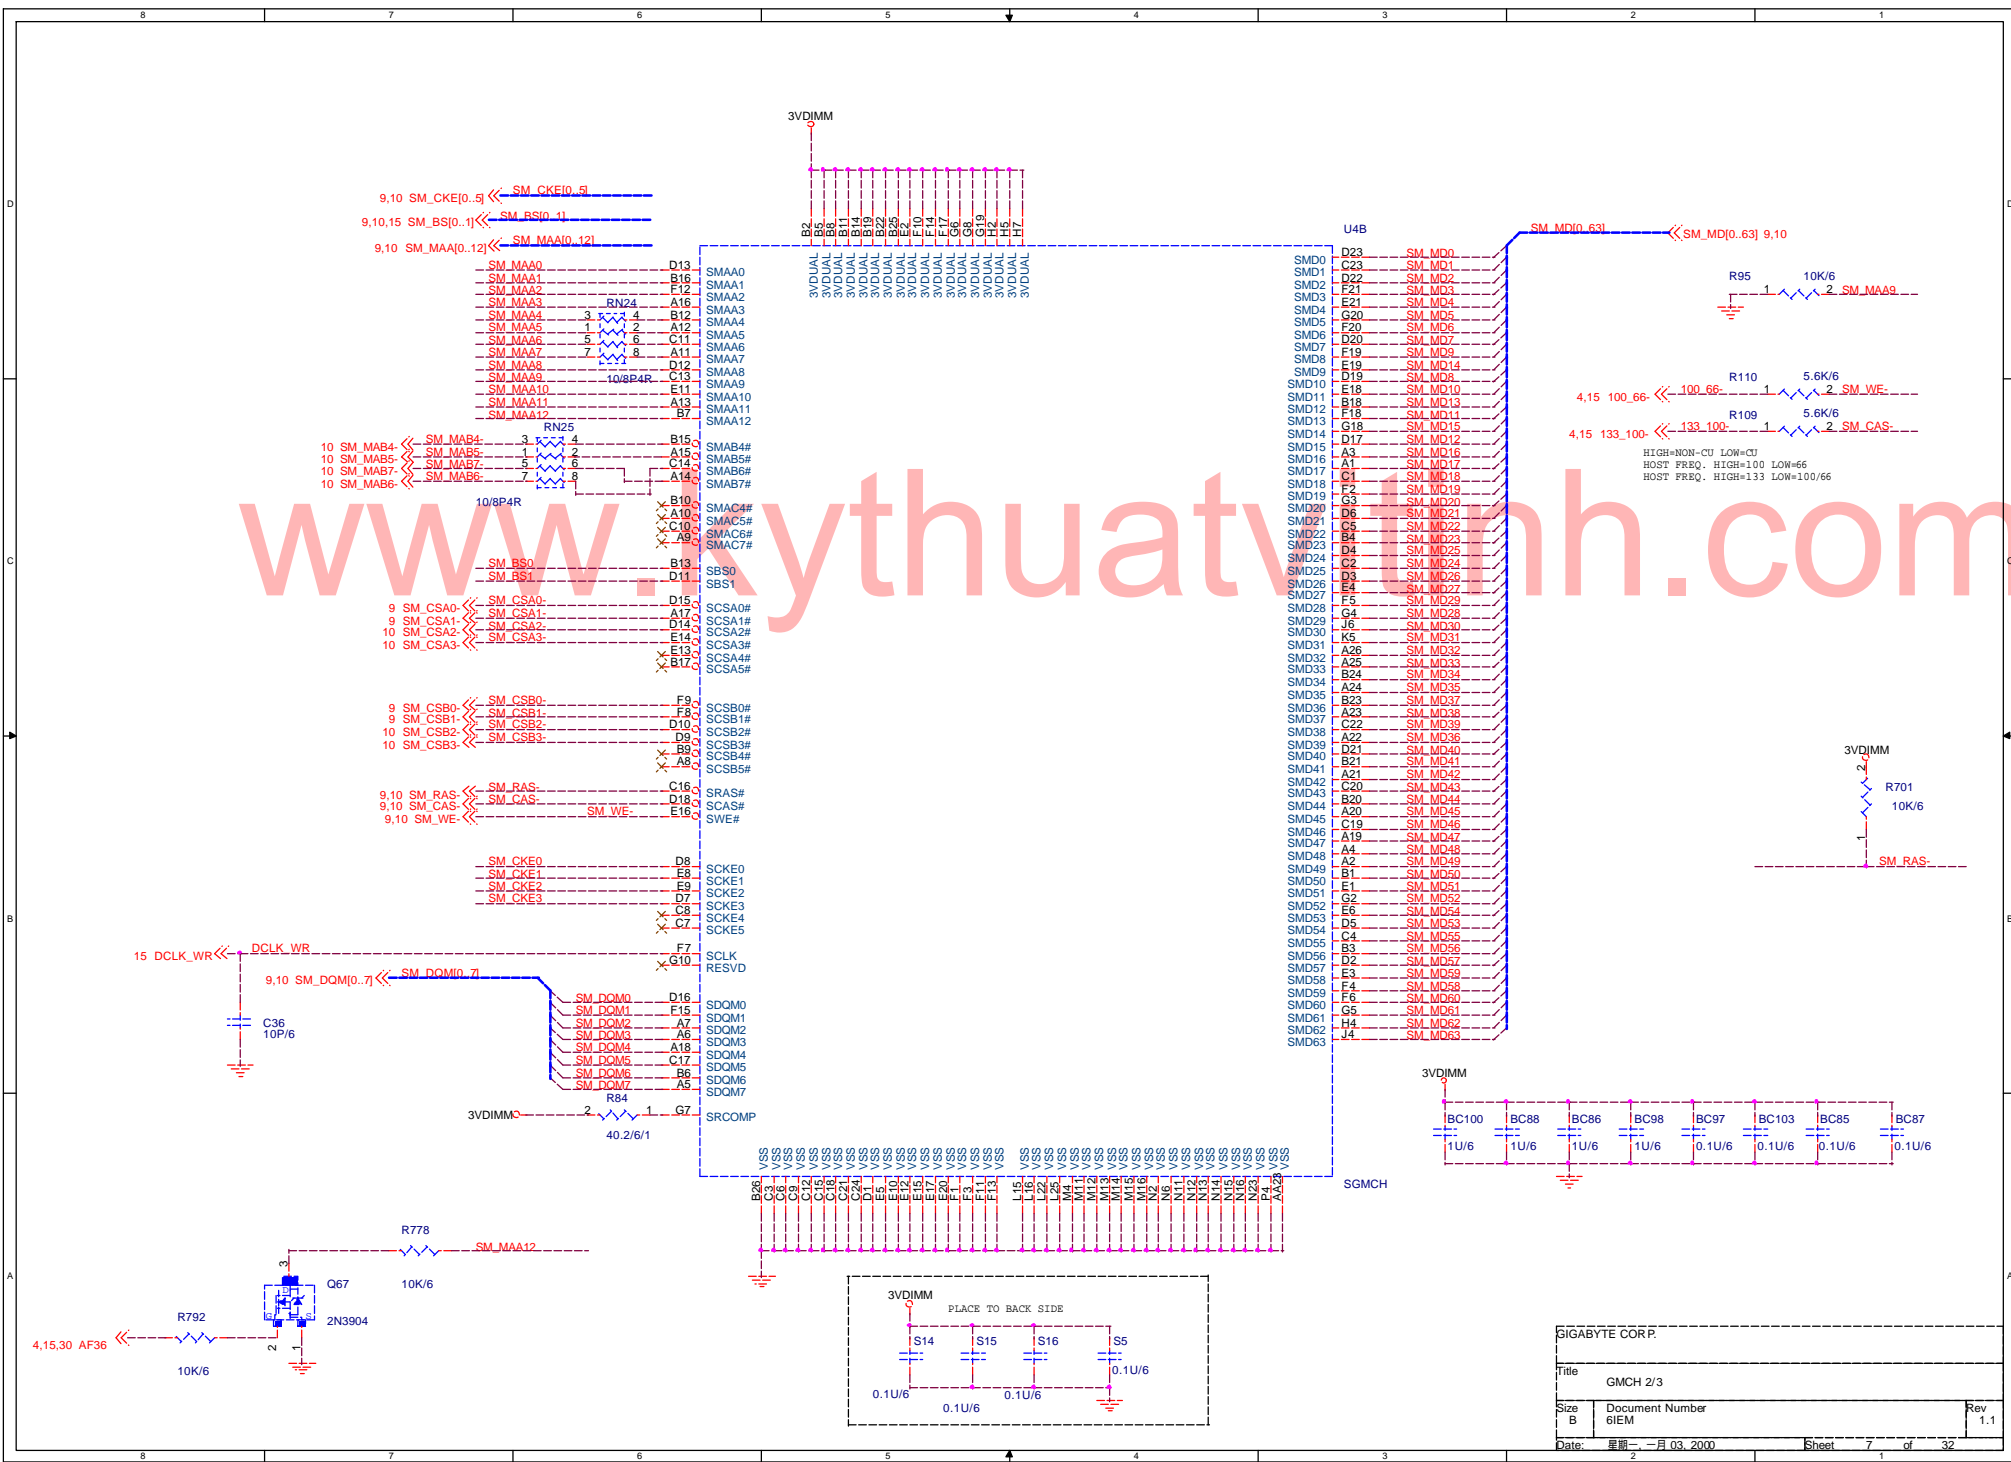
8 7 6 5 4 3 2 1

D

3VDIMM

9,10 SM_CKE[0..5] SM_CKE[0..5]
9,10,15 SM_BS[0..1] SM_BS[0..1]
9,10 SM_MAA[0..12] SM_MAA[0..12]

B2 B5 B8 B11 B14 B19 B22 B25 E2 F10 F14 F17 G6 G8 G19 H2 H5 H7

3VDUAL 3VDUAL 3VDUAL 3VDUAL 3VDUAL 3VDUAL 3VDUAL 3VDUAL 3VDUAL 3VDUAL 3VDUAL 3VDUAL 3VDUAL 3VDUAL 3VDUAL 3VDUAL 3VDUAL 3VDUAL

U4B

SM_MD[0..63] SM_MD[0..63] 9,10

SM_MAA0 D13 SMAA0
SM_MAA1 B16 SMAA1
SM_MAA2 F12 SMAA2
SM_MAA3 RN24 A16 SMAA3
SM_MAA4 3 4 B12 SMAA4
SM_MAA5 1 2 A12 SMAA5
SM_MAA6 5 6 C11 SMAA6
SM_MAA7 7 8 A11 SMAA7
SM_MAA8 D12 SMAA8
SM_MAA9 10/8P4R C13 SMAA9
SM_MAA10 E11 SMAA10
SM_MAA11 A13 SMAA11
SM_MAA12 B7 SMAA12

RN25
10 SM_MAB4- SM_MAB4- 3 4 B15 SMAB4#
10 SM_MAB5- SM_MAB5- 1 2 A15 SMAB5#
10 SM_MAB7- SM_MAB7- 5 6 C14 SMAB6#
10 SM_MAB6- SM_MAB6- 7 8 A14 SMAB7#
10/8P4R

B10 SMAC4#
A10 SMAC5#
C10 SMAC6#
A9 SMAC7#

SM_BS0 B13 SBS0
SM_BS1 D11 SBS1

9 SM_CSA0- SM_CSA0- D15 SCSA0#
9 SM_CSA1- SM_CSA1- A17 SCSA1#
10 SM_CSA2- SM_CSA2- D14 SCSA2#
10 SM_CSA3- SM_CSA3- E14 SCSA3#
E13 SCSA4#
B17 SCSA5#

9 SM_CSB0- SM_CSB0- F9 SCSB0#
9 SM_CSB1- SM_CSB1- F8 SCSB1#
10 SM_CSB2- SM_CSB2- D10 SCSB2#
10 SM_CSB3- SM_CSB3- D9 SCSB3#
B9 SCSB4#
A8 SCSB5#

9,10 SM_RAS- SM_RAS- C16 SRAS#
9,10 SM_CAS- SM_CAS- D18 SCAS#
9,10 SM_WE- SM_WE- E16 SWE#

SM_CKE0 D8 SCKE0
SM_CKE1 E8 SCKE1
SM_CKE2 E9 SCKE2
SM_CKE3 D7 SCKE3
C8 SCKE4
C7 SCKE5

15 DCLK_WR DCLK_WR F7 SCLK
G10 RESVD

9,10 SM_DQM[0..7] SM_DQM[0..7]
C36 10P/6

SM_DQM0 D16 SDQM0
SM_DQM1 F15 SDQM1
SM_DQM2 A7 SDQM2
SM_DQM3 A6 SDQM3
SM_DQM4 A18 SDQM4
SM_DQM5 C17 SDQM5
SM_DQM6 B6 SDQM6
SM_DQM7 A5 SDQM7

R84
3VDIMM 2 1 G7 SRCOMP
40.2/6/1

SMD0 D23 SM_MD0
SMD1 C23 SM_MD1
SMD2 D22 SM_MD2
SMD3 F21 SM_MD3
SMD4 E21 SM_MD4
SMD5 G20 SM_MD5
SMD6 F20 SM_MD6
SMD7 D20 SM_MD7
SMD8 F19 SM_MD9
SMD9 E19 SM_MD14
SMD10 D19 SM_MD8
SMD11 E18 SM_MD10
SMD12 B18 SM_MD13
SMD13 F18 SM_MD11
SMD14 G18 SM_MD15
SMD15 D17 SM_MD12
SMD16 A3 SM_MD16
SMD17 A1 SM_MD17
SMD18 C1 SM_MD18
SMD19 F2 SM_MD19
SMD20 G3 SM_MD20
SMD21 D6 SM_MD21
SMD22 C5 SM_MD22
SMD23 B4 SM_MD23
SMD24 D4 SM_MD25
SMD25 C2 SM_MD24
SMD26 D3 SM_MD26
SMD27 E4 SM_MD27
SMD28 F5 SM_MD29
SMD29 G4 SM_MD28
SMD30 J6 SM_MD30
SMD31 K5 SM_MD31
SMD32 A26 SM_MD32
SMD33 A25 SM_MD33
SMD34 B24 SM_MD34
SMD35 A24 SM_MD35
SMD36 B23 SM_MD37
SMD37 A23 SM_MD38
SMD38 C22 SM_MD39
SMD39 A22 SM_MD36
SMD40 D21 SM_MD40
SMD41 B21 SM_MD41
SMD42 A21 SM_MD42
SMD43 C20 SM_MD43
SMD44 B20 SM_MD44
SMD45 A20 SM_MD45
SMD46 C19 SM_MD46
SMD47 A19 SM_MD47
SMD48 A4 SM_MD48
SMD49 A2 SM_MD49
SMD50 B1 SM_MD50
SMD51 E1 SM_MD51
SMD52 G2 SM_MD52
SMD53 E6 SM_MD54
SMD54 D5 SM_MD53
SMD55 C4 SM_MD55
SMD56 B3 SM_MD56
SMD57 D2 SM_MD57
SMD58 E3 SM_MD59
SMD59 F4 SM_MD58
SMD60 F6 SM_MD60
SMD61 G5 SM_MD61
SMD62 H4 SM_MD62
SMD63 J4 SM_MD63

R95 10K/6
1 2 SM_MAA9

R110 5.6K/6
4,15 100_66- 100_66- 1 2 SM_WE-
R109 5.6K/6
4,15 133_100- 133_100- 1 2 SM_CAS-

HIGH=NON-CU LOW=CU
HOST FREQ. HIGH=100 LOW=66
HOST FREQ. HIGH=133 LOW=100/66

3VDIMM
2
R701
10K/6
1
SM_RAS-

3VDIMM
BC100 1U/6
BC88 1U/6
BC86 1U/6
BC98 1U/6
BC97 0.1U/6
BC103 0.1U/6
BC85 0.1U/6
BC87 0.1U/6

VSS VSS VSS VSS VSS VSS VSS VSS VSS VSS VSS VSS VSS VSS VSS VSS VSS VSS VSS VSS VSS VSS VSS VSS VSS VSS VSS VSS VSS VSS VSS VSS VSS VSS VSS VSS VSS VSS VSS VSS VSS VSS

B26 C3 C6 C9 C12 C15 C18 C21 C24 D1 E5 E10 E12 E15 E17 E20 F1 F3 F11 F13 L15 L16 L22 L25 M4 M11 M12 M13 M14 M15 M16 N2 N6 N11 N12 N13 N14 N15 N16 N23 P4 AA23

SGMCH

www.kythuatvitinh.com

R778
SM_MAA12
10K/6
3
Q67
2N3904
R792
4,15,30 AF36
10K/6
2 1

3VDIMM
PLACE TO BACK SIDE
S14 S15 S16 S5
0.1U/6 0.1U/6 0.1U/6 0.1U/6

GIGABYTE CORP.
Title
GMCH 2/3
Size B
Document Number 6IEM
Rev 1.1
Date: 星期一, 一月 03, 2000
Sheet 7 of 32

8 7 6 5 4 3 2 1